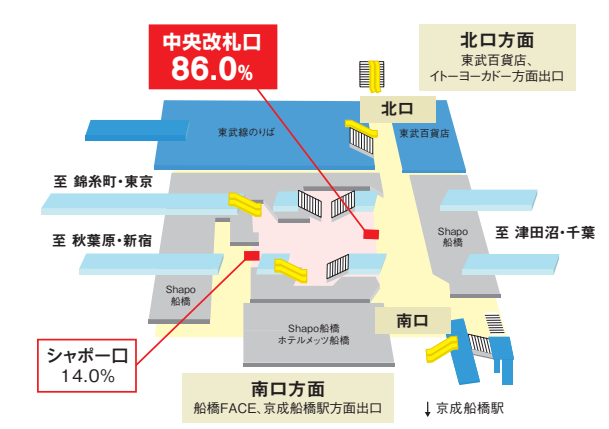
中央改札口
86.0%

北口方面
東武百貨店、イトーヨーカドー方面出口

北口

東武線のりば

東武百貨店

至 錦糸町・東京

至 秋葉原・新宿

Shapo 船橋

至 津田沼・千葉

Shapo 船橋

Shapo船橋 ホテルメッツ船橋

南口

シャポー口
14.0%

南口方面
船橋FACE、京成船橋駅方面出口

↓ 京成船橋駅